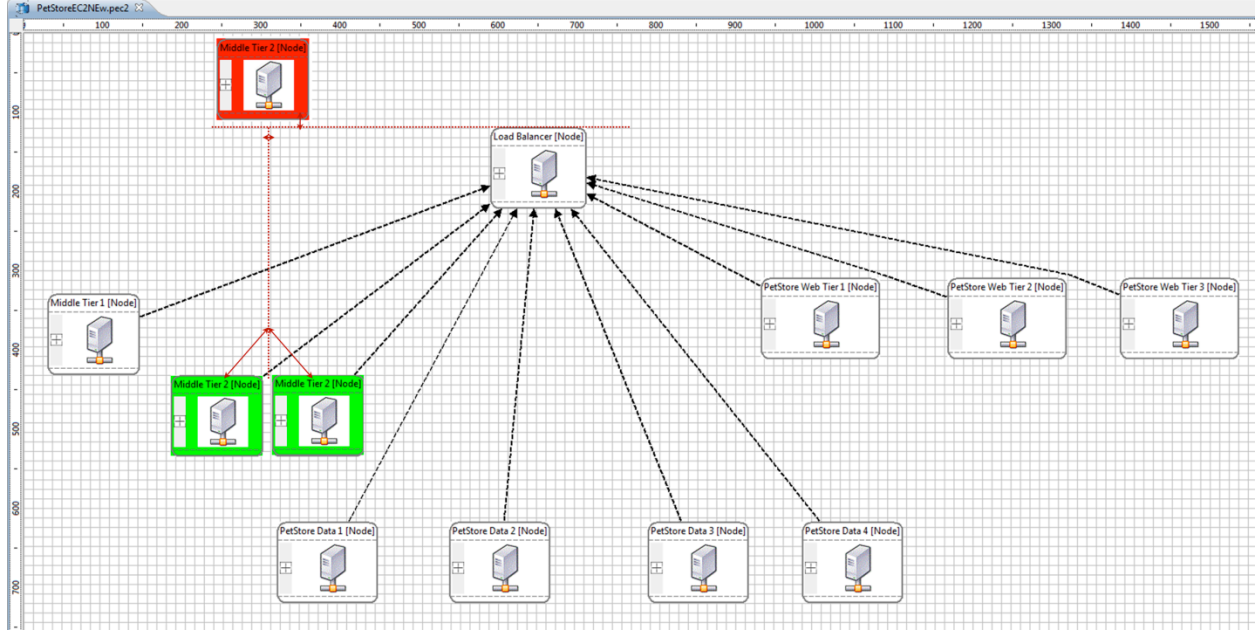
PetStoreEC2NEw.pec2

100 200 300 400 500 600 700 800 900 1000 1100 1200 1300 1400 1500

100 200 300 400 500 600 700

Middle Tier 2 [Node]

Load Balancer [Node]

Middle Tier 1 [Node]

PetStore Web Tier 1 [Node]

PetStore Web Tier 2 [Node]

PetStore Web Tier 3 [Node]

Middle Tier 2 [Node]

Middle Tier 2 [Node]

PetStore Data 1 [Node]

PetStore Data 2 [Node]

PetStore Data 3 [Node]

PetStore Data 4 [Node]